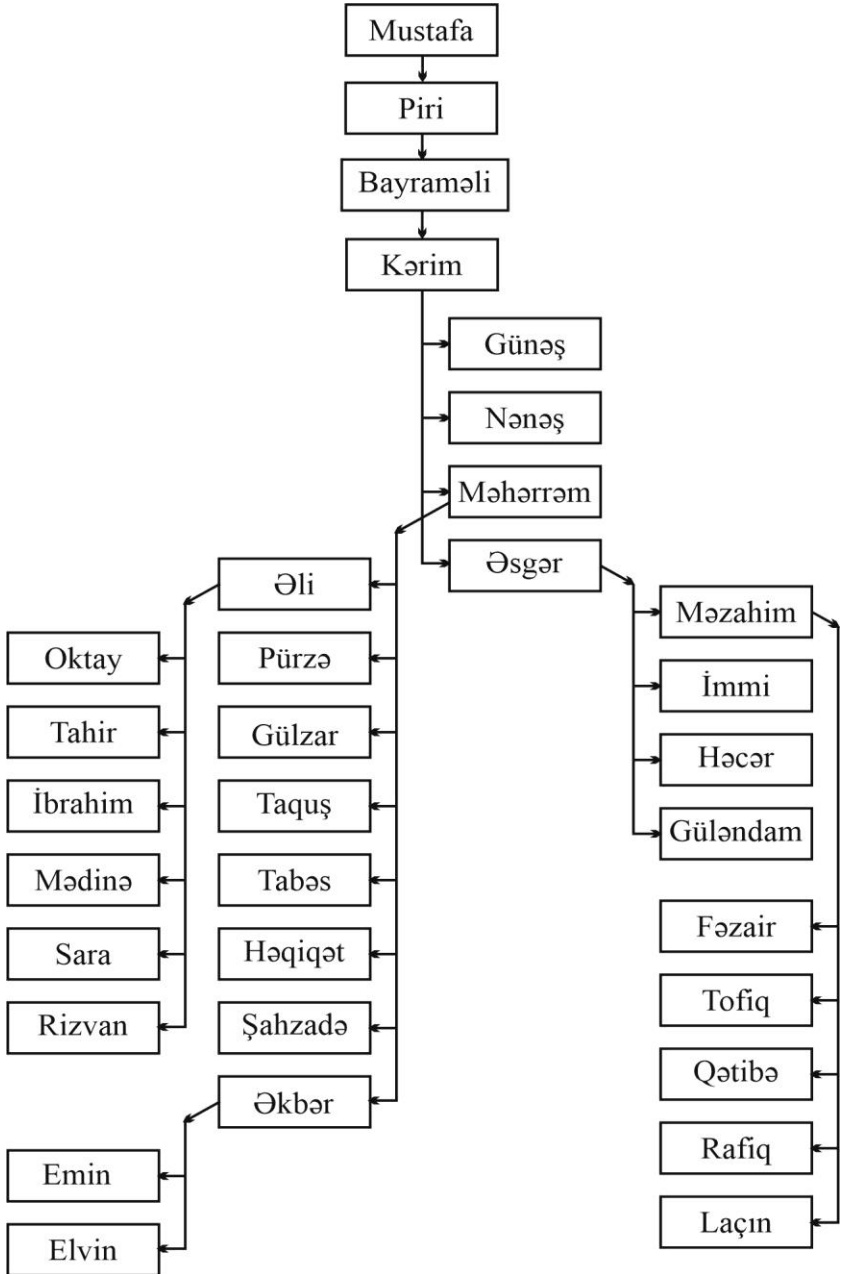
Mustafa

Piri

Bayraməli

Kərim

Günəş

Nənəş

Məhərrəm

Əsgər

Əli

Pürzə

Gülzar

Taquş

Tabəs

Həqiqət

Şahzadə

Əkbər

Oktay

Tahir

İbrahim

Mədinə

Sara

Rizvan

Emin

Elvin

Məzahim

İmmi

Həcər

Güləndam

Fəzair

Tofiq

Qətibə

Rafiq

Laçın